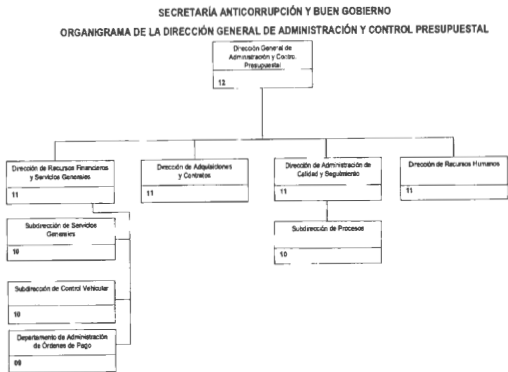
SECRETARÍA ANTICORRUPCIÓN Y BUEN GOBIERNO

ORGANIGRAMA DE LA DIRECCIÓN GENERAL DE ADMINISTRACIÓN Y CONTROL PRESUPUESTAL

Dirección General de Administración y Control Presupuestal

12

Dirección de Recursos Financieros y Servicios Generales

11

Dirección de Adquisiciones y Contratos

11

Dirección de Administración de Calidad y Seguimiento

11

Dirección de Recursos Humanos

11

Subdirección de Servicios Generales

10

Subdirección de Procesos

10

Subdirección de Control Vehicular

10

Departamento de Administración de Órdenes de Pago

09